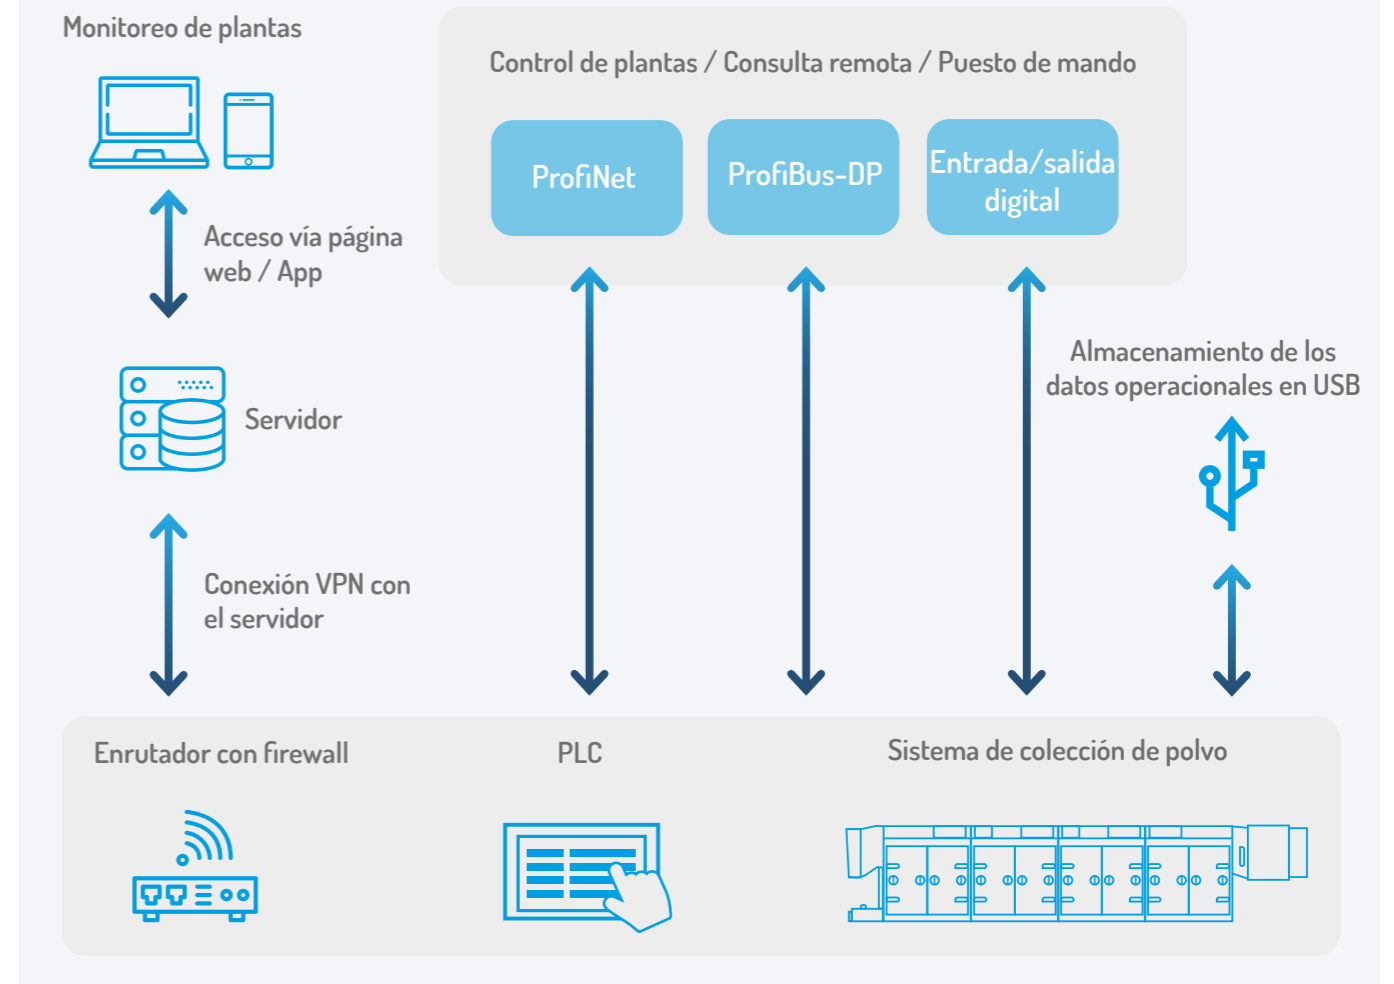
Monitoreo de plantas

Control de plantas / Consulta remota / Puesto de mando

ProfiNet

ProfiBus-DP

Entrada/salida digital

Acceso vía página web / App

Servidor

Almacenamiento de los datos operacionales en USB

Conexión VPN con el servidor

Enrutador con firewall

PLC

Sistema de colección de polvo